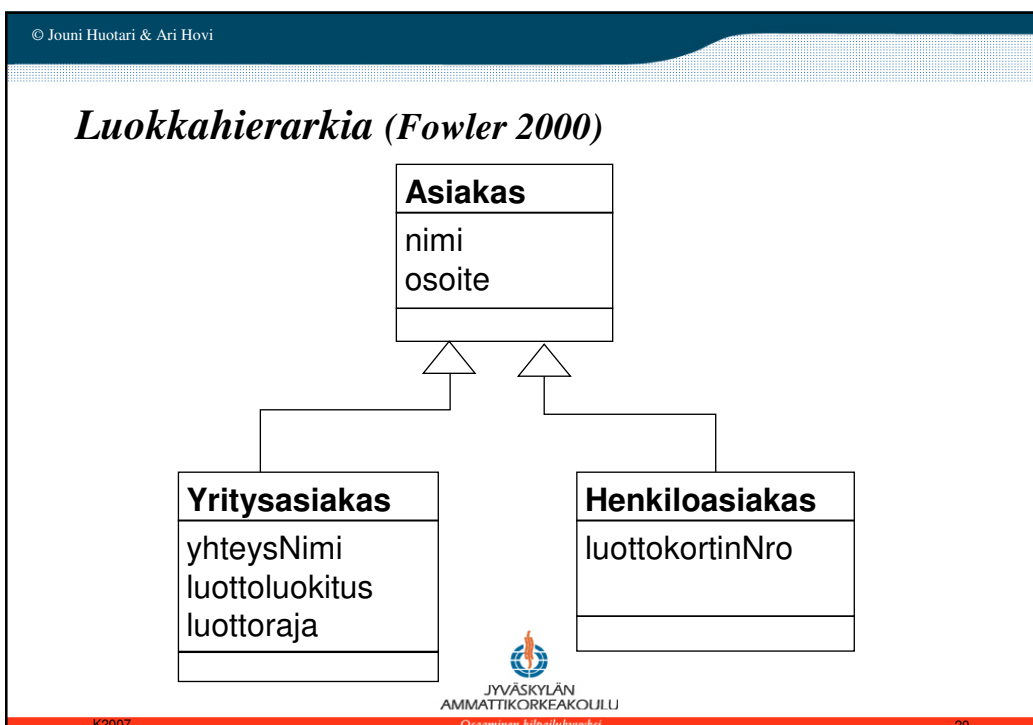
© Jouni Huotari & Ari Hovi

Luokkahierarkia (Fowler 2000)

Asiakas
nimi
osoite

Yritysasiakas
yhteysNimi
luottoluokitus
luottoraja

Henkiloasiakas
luottokortinNro

JYVÄSKYLÄN
AMMATTIKORKEAKOULU

K2007 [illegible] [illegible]